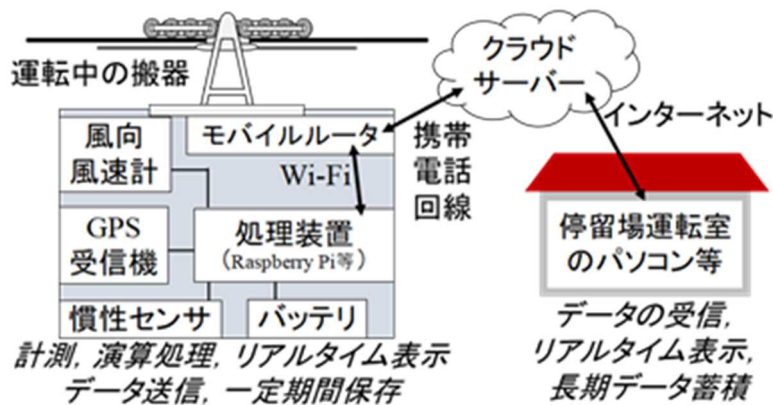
運転中の搬器

クラウド
サーバー

インターネット

風向
風速計

モバイルルータ

携帯
電話
回線

Wi-Fi

GPS
受信機

処理装置
(Raspberry Pi等)

停留場運転室
のパソコン等

慣性センサ

バッテリ

計測, 演算処理, リアルタイム表示
データ送信, 一定期間保存

データの受信,
リアルタイム表示,
長期データ蓄積